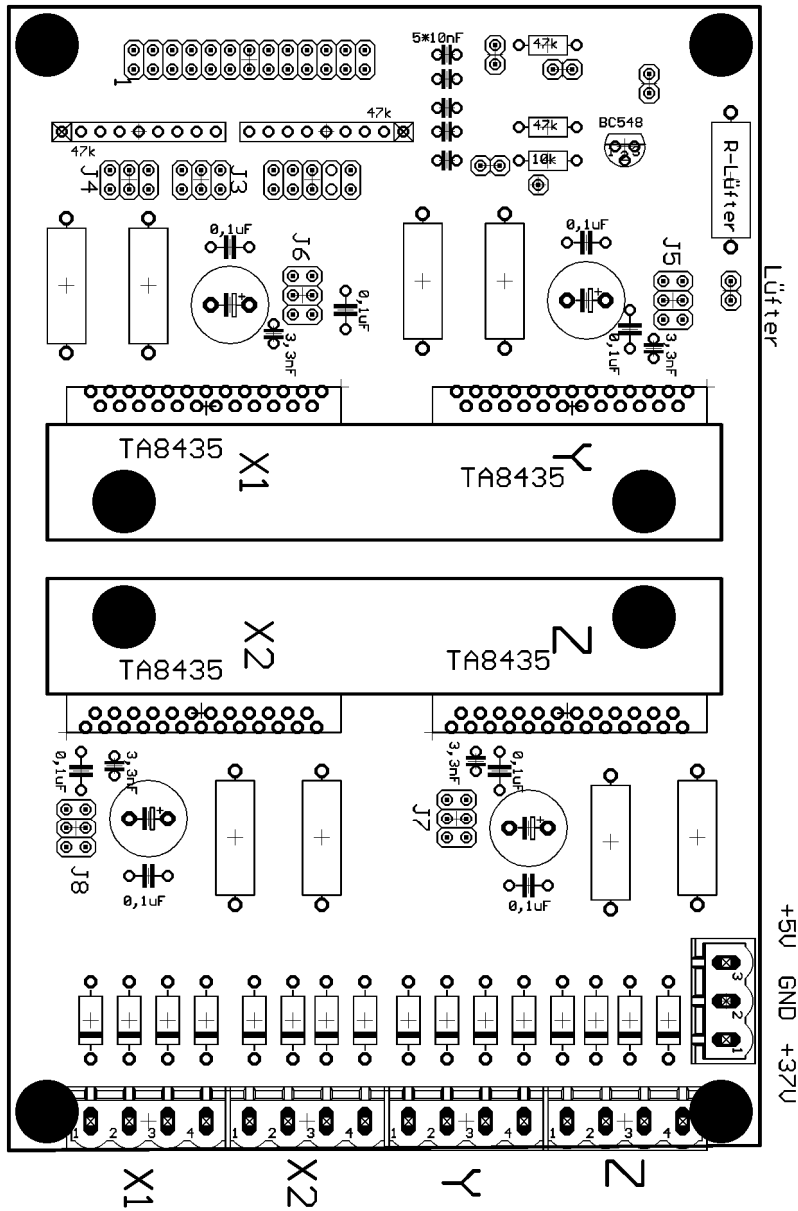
1
5*10nF
47k
47k
47k
47k
BC548
10k
R-Lüfter
J4
J3
J6
J5
Lüfter
0,1uF
0,1uF
3,3nF
0,1uF
0,1uF
3,3nF
TA8435
X1
TA8435
Y
X2
TA8435
TA8435
Z
0,1uF
3,3nF
3,3nF
0,1uF
J7
J8
0,1uF
0,1uF
+5V GND +37V
3 2 1
1 2 3 4
1 2 3 4
1 2 3 4
1 2 3 4
X1
X2
Y
Z